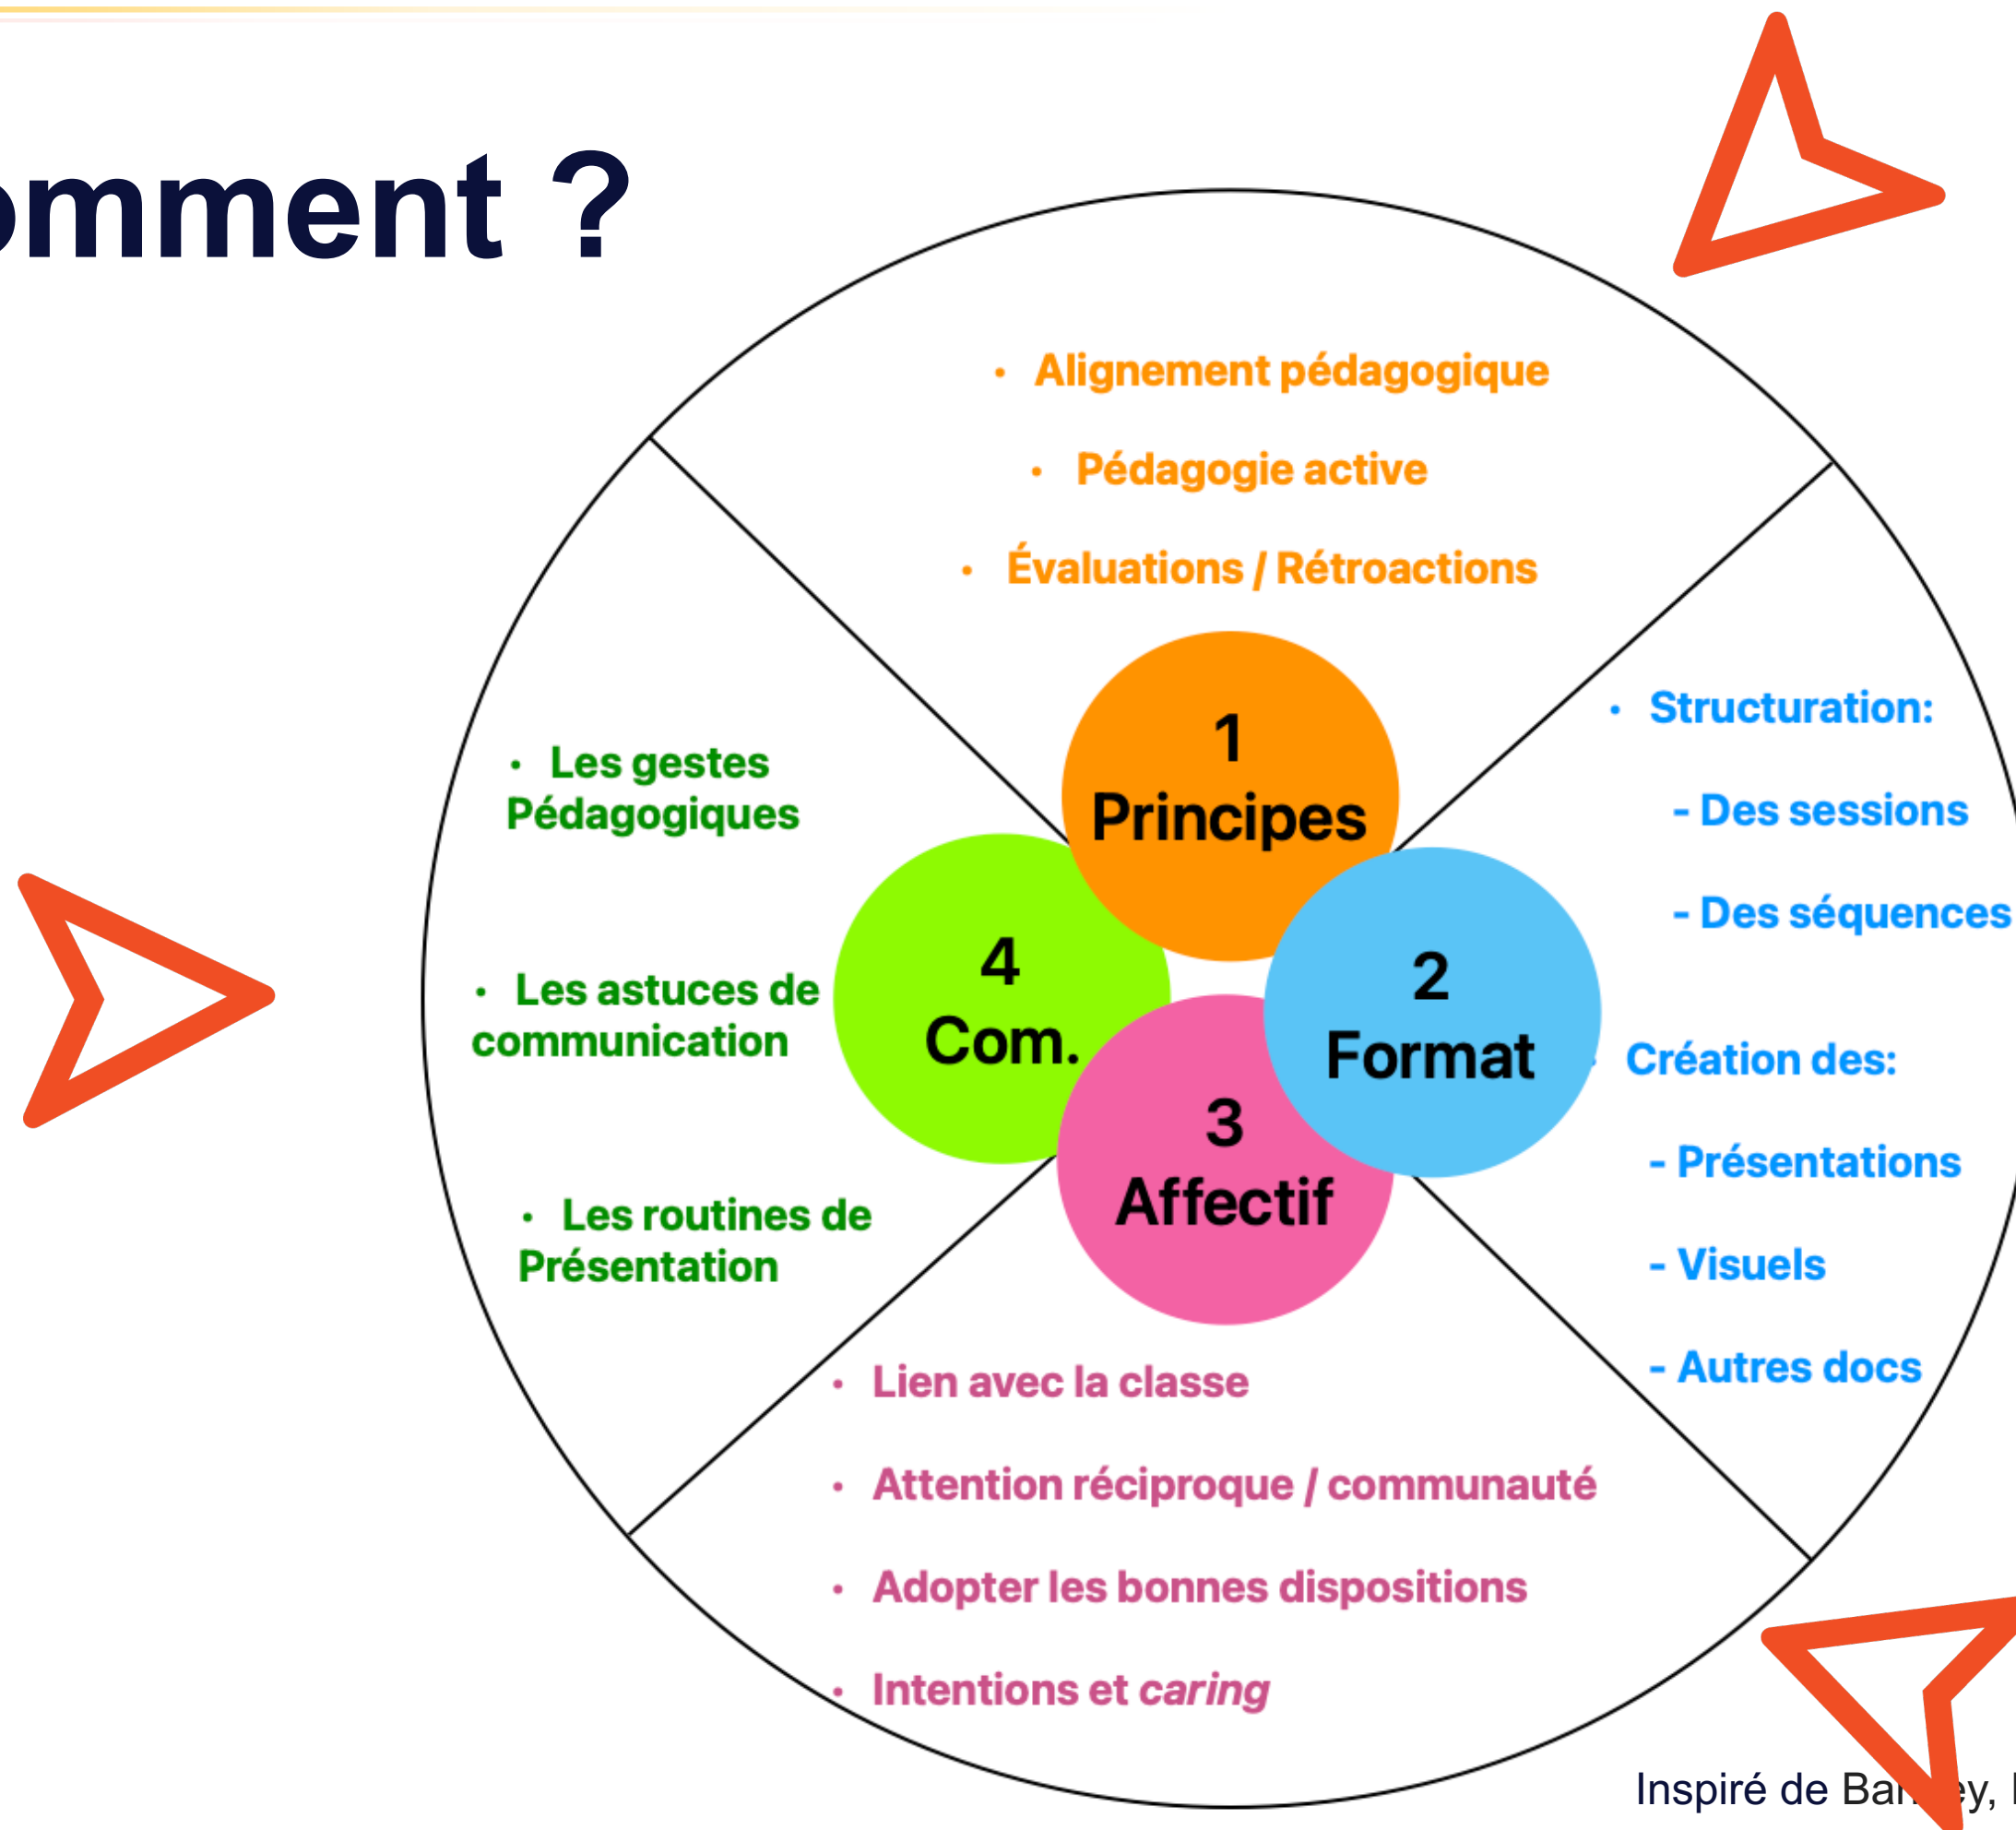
omment ?

• Alignement pédagogique
• Pédagogie active
• Évaluations / Rétroactions

• Les gestes Pédagogiques
• Les astuces de communication
• Les routines de Présentation

1
Principes

4
Com.

2
Format

3
Affectif

• Structuration:
- Des sessions
- Des séquences

• Création des:
- Présentations
- Visuels
- Autres docs

• Lien avec la classe
• Attention réciproque / communauté
• Adopter les bonnes dispositions
• Intentions et *caring*

Inspiré de Ba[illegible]ey, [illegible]